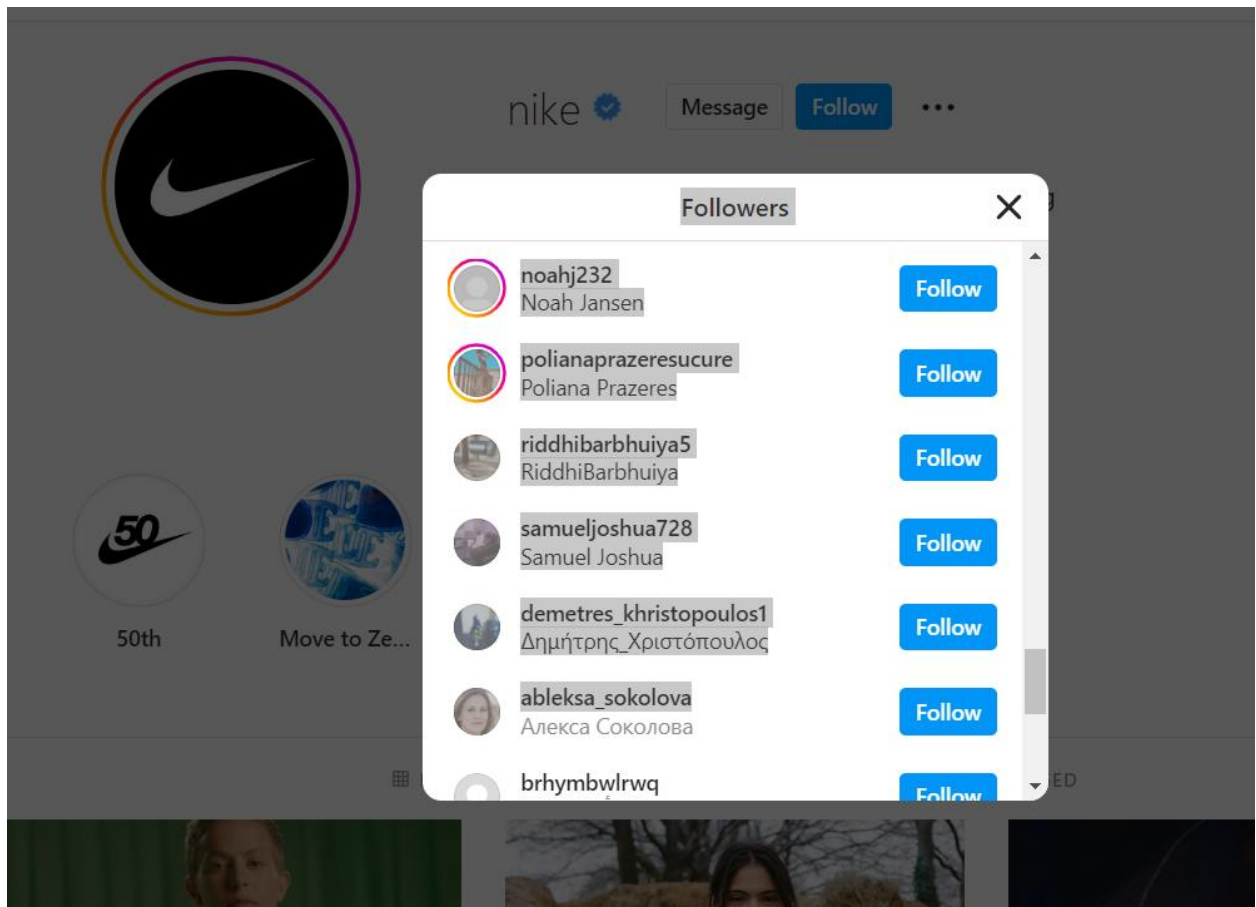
nike

Message

Follow

...

Followers

noahj232
Noah Jansen

Follow

polianaprazeresucure
Poliana Prazeres

Follow

riddhibarbhuiya5
RiddhiBarbhuiya

Follow

samueljoshua728
Samuel Joshua

Follow

demetres_khristopoulos1
Δημήτρης_Χριστόπουλος

Follow

ableksa_sokolova
Алекса Соколова

Follow

brhymbwlrwq

Follow

50th

Move to Ze...

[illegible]ED